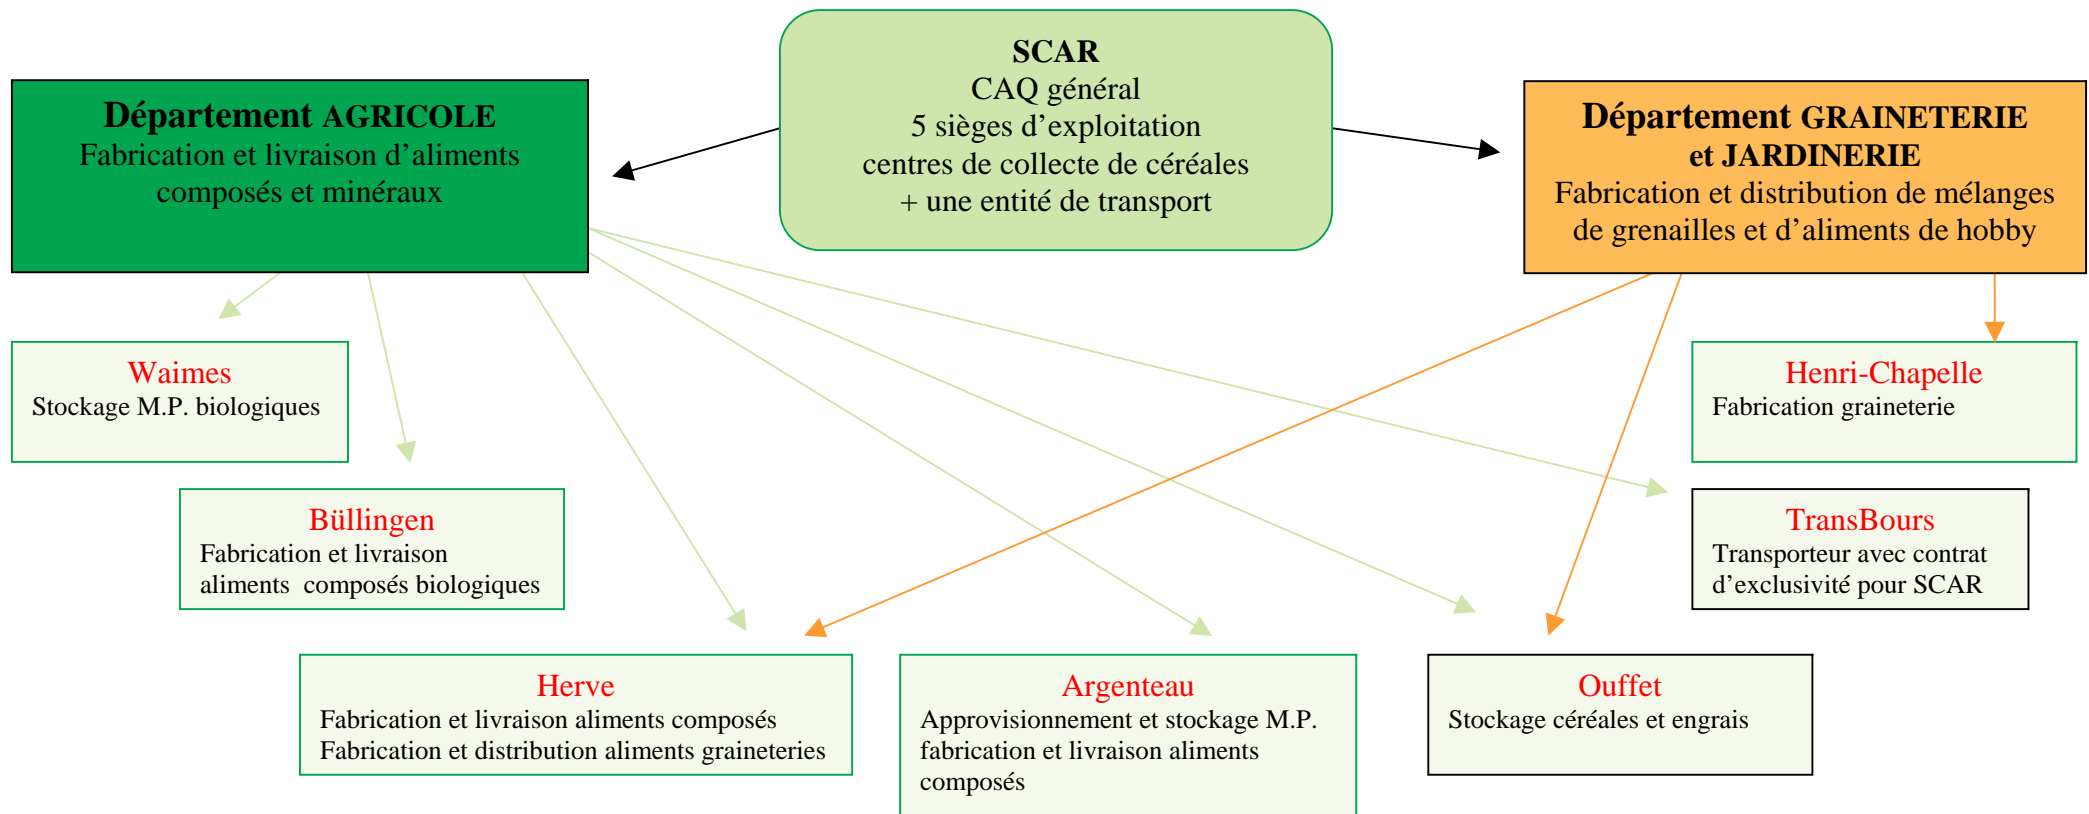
Département AGRICOLE
Fabrication et livraison d'aliments composés et minéraux

SCAR
CAQ général
5 sièges d'exploitation
centres de collecte de céréales
+ une entité de transport

Département GRAINETERIE et JARDINERIE
Fabrication et distribution de mélanges de grenailles et d'aliments de hobby

Waimes
Stockage M.P. biologiques

Henri-Chapelle
Fabrication graineterie

Büllingen
Fabrication et livraison aliments composés biologiques

TransBours
Transporteur avec contrat d'exclusivité pour SCAR

Herve
Fabrication et livraison aliments composés
Fabrication et distribution aliments graineteries

Argenteau
Approvisionnement et stockage M.P. fabrication et livraison aliments composés

Ouffet
Stockage céréales et engrais